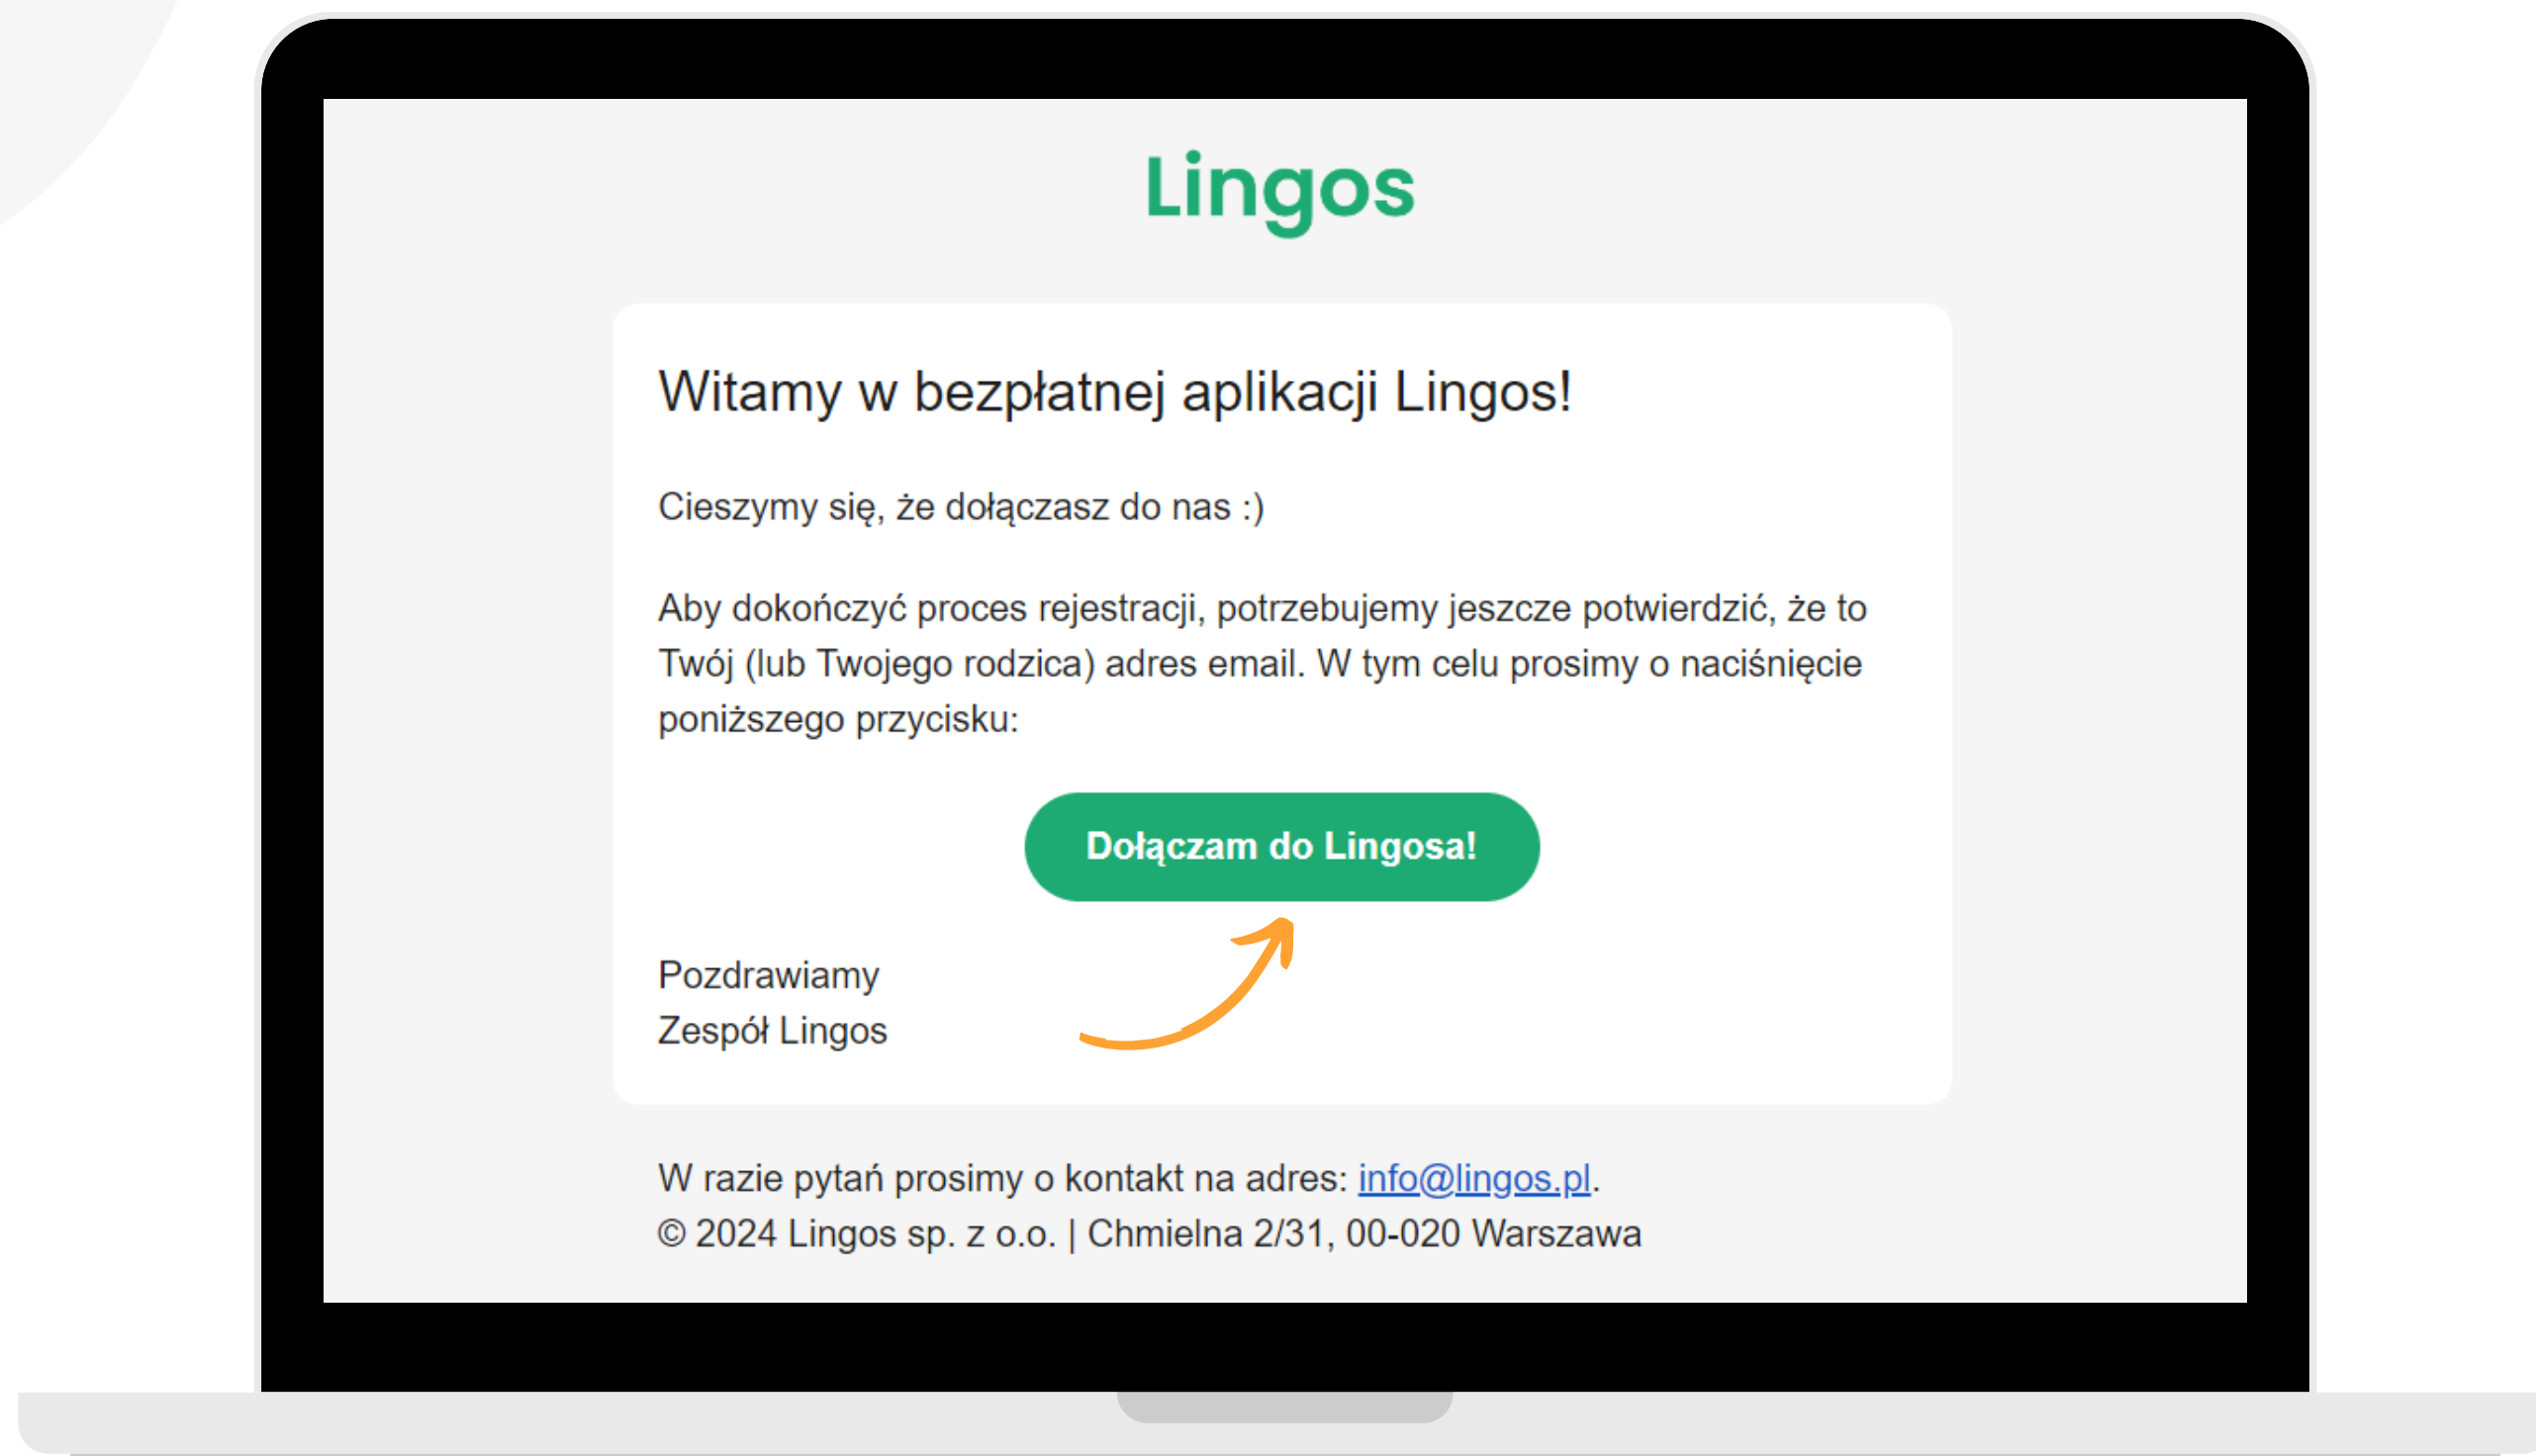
Lingos

Witamy w bezpłatnej aplikacji Lingos!

Cieszymy się, że dołączasz do nas :)

Aby dokończyć proces rejestracji, potrzebujemy jeszcze potwierdzić, że to Twój (lub Twojego rodzica) adres email. W tym celu prosimy o naciśnięcie poniższego przycisku:

Dołączam do Lingosa!

Pozdrawiamy
Zespół Lingos

W razie pytań prosimy o kontakt na adres: info@lingos.pl.
© 2024 Lingos sp. z o.o. | Chmielna 2/31, 00-020 Warszawa